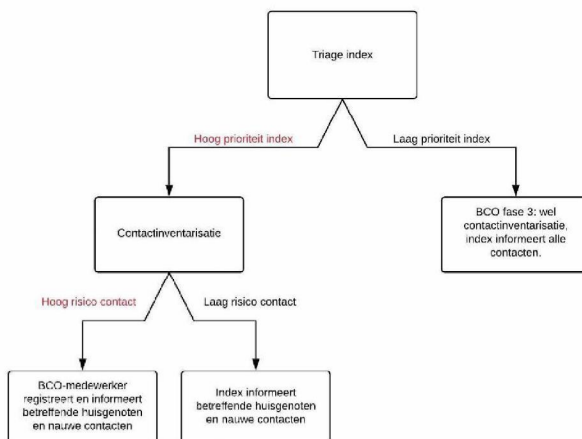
Triage index

Hoog prioriteit index

Laag prioriteit index

Contactinventarisatie

BCO fase 3: wel contactinventarisatie, index informeert alle contacten.

Hoog risico contact

Laag risico contact

BCO-medewerker registreert en informeert betreffende huisgenoten en nauwe contacten

Index informeert betreffende huisgenoten en nauwe contacten